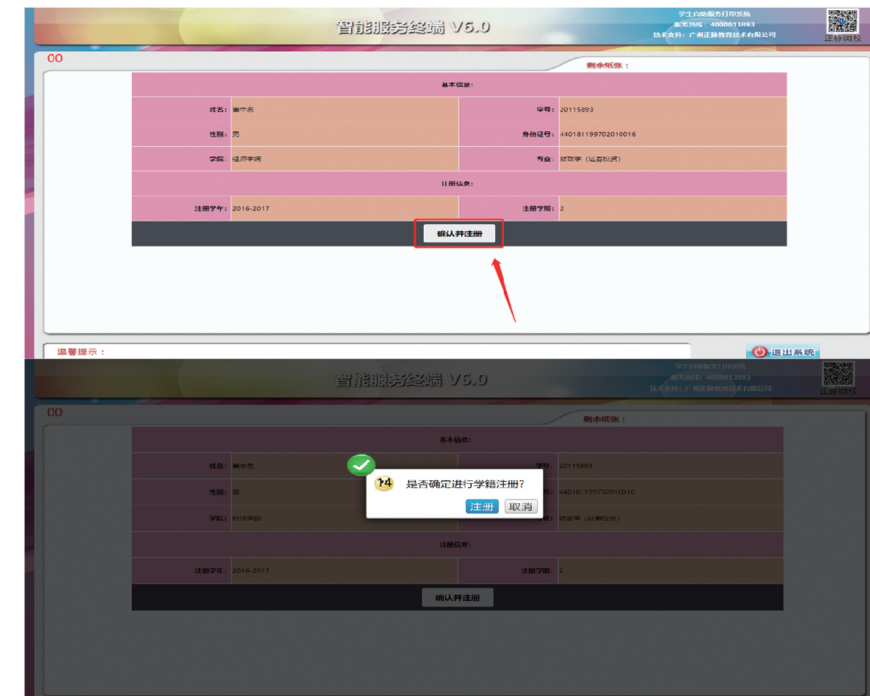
智能服务终端 V6.0

学生自助服务打印系统
服务热线：4000011893
技术支持：广州正新教育技术有限公司

正新微校

00

剩余纸张：

| 基本信息： | | | |
|---|---|---|---|
| 姓名： | 李中忠 | 学号： | 20115893 |
| 性别： | 男 | 身份证号： | 440181199702010016 |
| 学院： | 经济学院 | 专业： | 财政学（税务税务） |
| 注册信息： | | | |
| 注册学年： | 2016-2017 | 注册学期： | 2 |

确认并注册

温馨提示：

退出系统

智能服务终端 V6.0

学生自助服务打印系统
服务热线：4000011893
技术支持：广州正新教育技术有限公司

正新微校

00

剩余纸张：

| 基本信息： | | | |
|---|---|---|---|
| 姓名： | 李中忠 | 学号： | 20115893 |
| 性别： | 男 | 身份证号： | 440181199702010016 |
| 学院： | 经济学院 | 专业： | 财政学（税务税务） |
| 注册信息： | | | |
| 注册学年： | 2016-2017 | 注册学期： | 2 |

确认并注册

14 是否确定进行学籍注册?

注册 取消